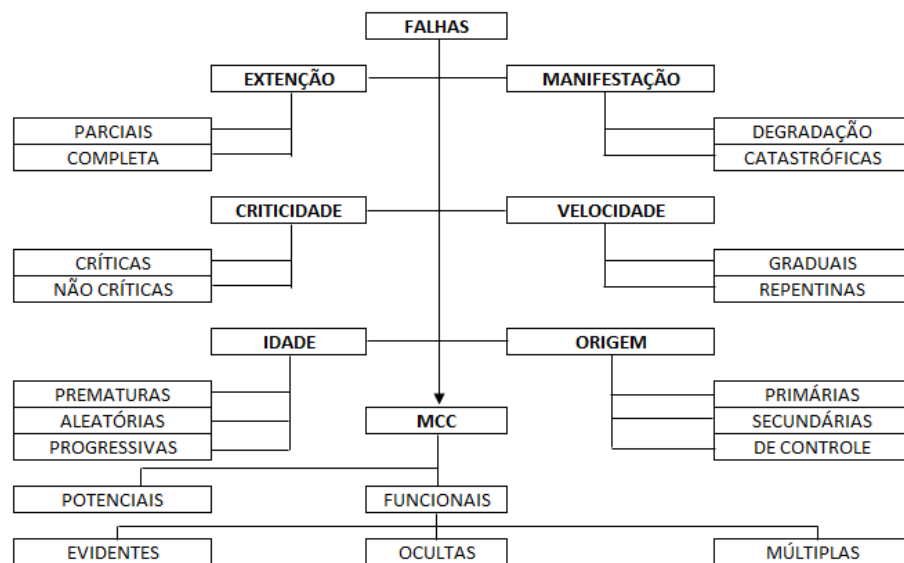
FALHAS

EXTENÇÃO

PARCIAIS
COMPLETA

MANIFESTAÇÃO

DEGRADAÇÃO
CATASTRÓFICAS

CRITICIDADE

CRÍTICAS
NÃO CRÍTICAS

VELOCIDADE

GRADUAIS
REPENTINAS

IDADE

PREMATURAS
ALEATÓRIAS
PROGRESSIVAS

ORIGEM

PRIMÁRIAS
SECUNDÁRIAS
DE CONTROLE

MCC

POTENCIAIS

FUNCIONAIS

EVIDENTES
OCULTAS
MÚLTIPLAS